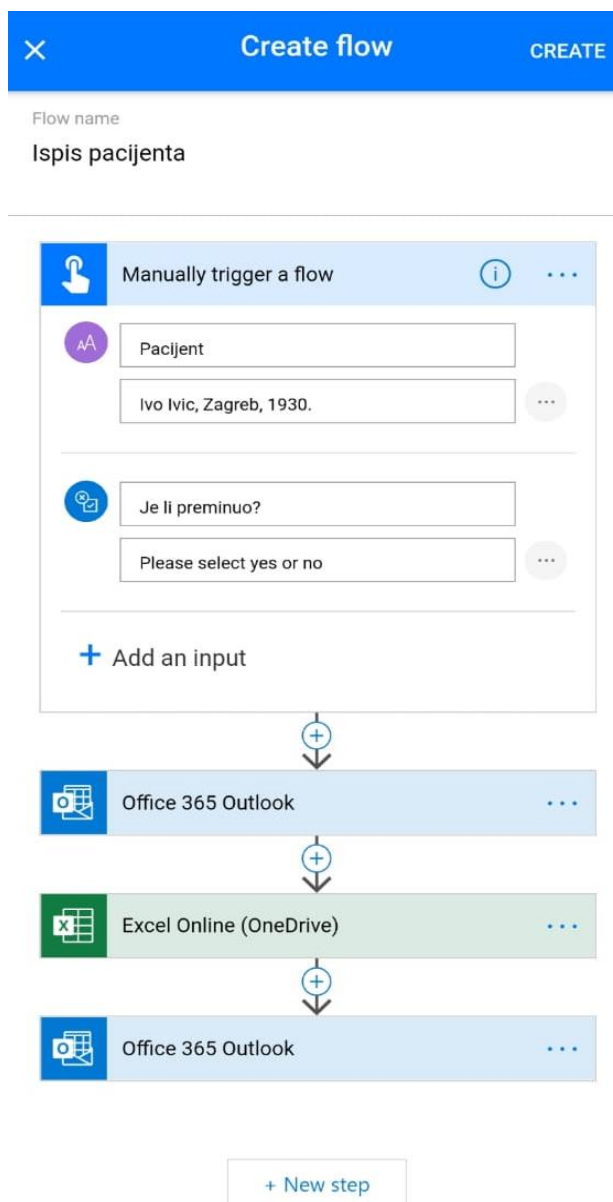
Create flow

CREATE

Flow name

Ispis pacijenta

Manually trigger a flow

Pacijent

Ivo Ivic, Zagreb, 1930.

Je li preminuo?

Please select yes or no

+ Add an input

Office 365 Outlook

Excel Online (OneDrive)

Office 365 Outlook

+ New step